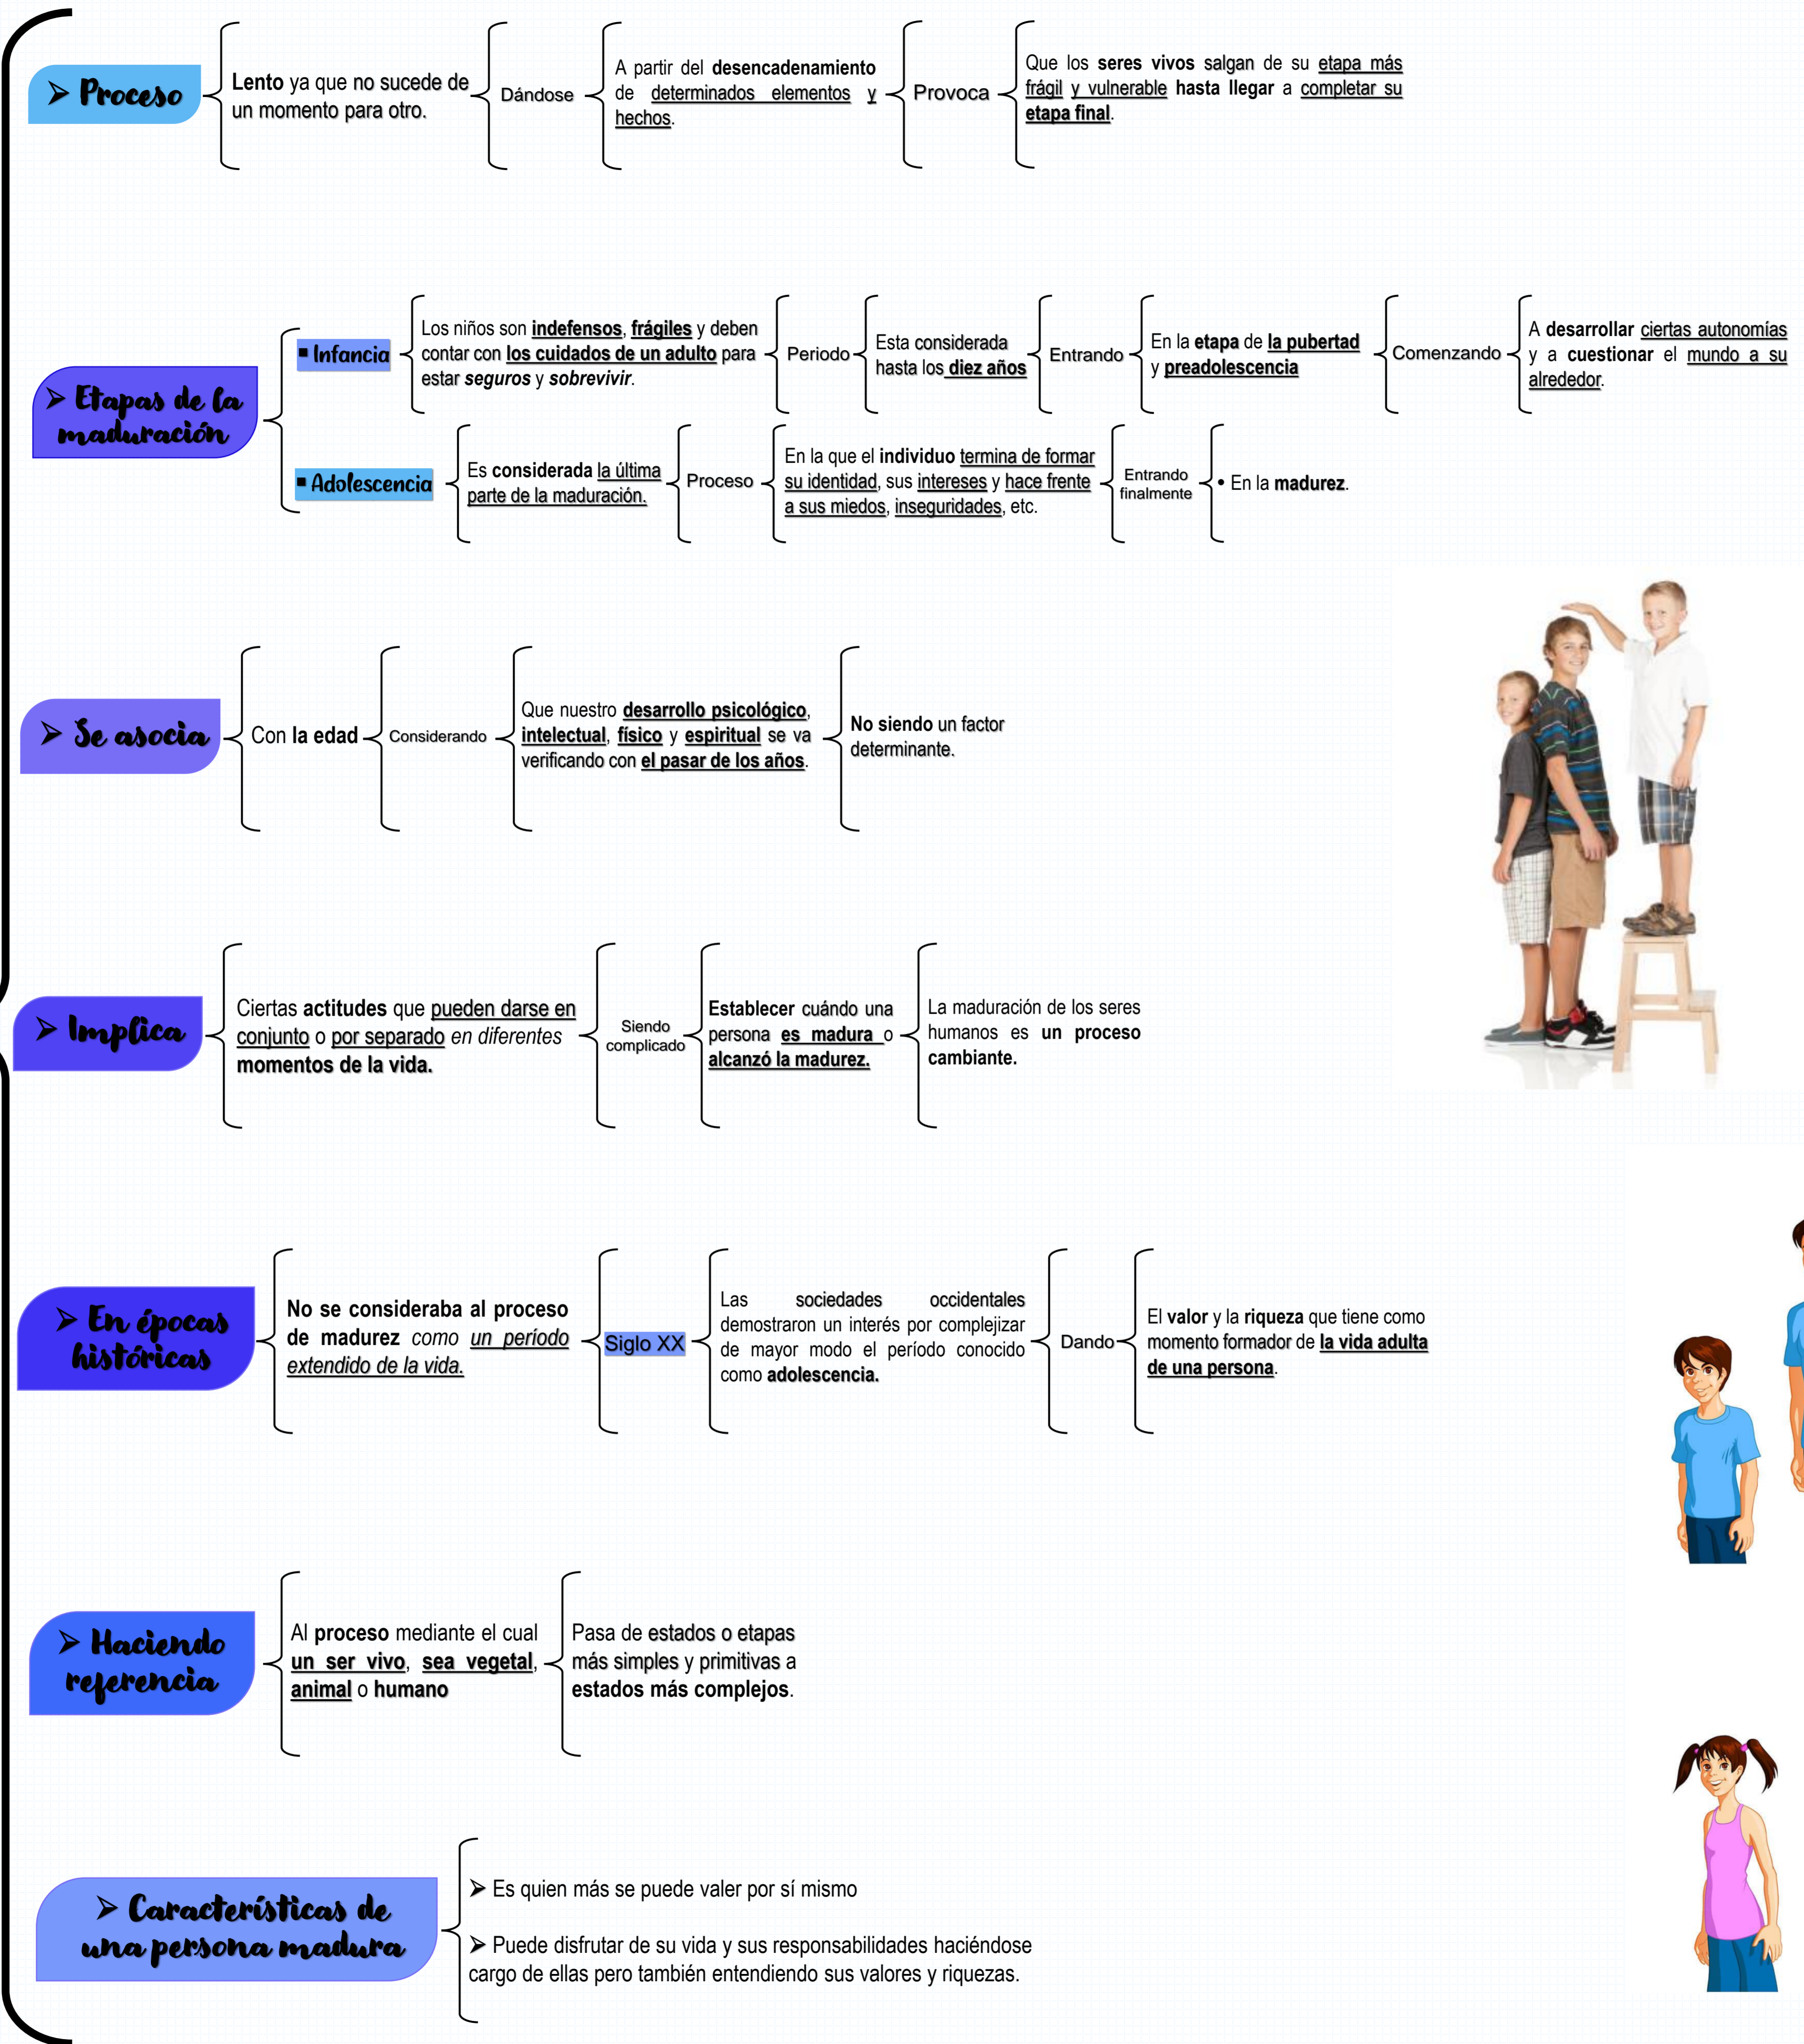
➢ Proceso

Lento ya que no sucede de un momento para otro.

Dándose

A partir del desencadenamiento de determinados elementos y hechos.

Provoca

Que los seres vivos salgan de su etapa más frágil y vulnerable hasta llegar a completar su etapa final.

➢ Etapas de la maduración

▪ Infancia

Los niños son indefensos, frágiles y deben contar con los cuidados de un adulto para estar seguros y sobrevivir.

Periodo

Esta considerada hasta los diez años

Entrando

En la etapa de la pubertad y preadolescencia

Comenzando

A desarrollar ciertas autonomías y a cuestionar el mundo a su alrededor.

▪ Adolescencia

Es considerada la última parte de la maduración.

Proceso

En la que el individuo termina de formar su identidad, sus intereses y hace frente a sus miedos, inseguridades, etc.

Entrando finalmente

• En la madurez.

➢ Se asocia

Con la edad

Considerando

Que nuestro desarrollo psicológico, intelectual, físico y espiritual se va verificando con el pasar de los años.

No siendo un factor determinante.

➢ Implica

Ciertas actitudes que pueden darse en conjunto o por separado en diferentes momentos de la vida.

Siendo complicado

Establecer cuándo una persona es madura o alcanzó la madurez.

La maduración de los seres humanos es un proceso cambiante.

➢ En épocas históricas

No se consideraba al proceso de madurez como un período extendido de la vida.

Siglo XX

Las sociedades occidentales demostraron un interés por complejizar de mayor modo el período conocido como adolescencia.

Dando

El valor y la riqueza que tiene como momento formador de la vida adulta de una persona.

➢ Haciendo referencia

Al proceso mediante el cual un ser vivo, sea vegetal, animal o humano

Pasa de estados o etapas más simples y primitivas a estados más complejos.

➢ Características de una persona madura

➢ Es quien más se puede valer por sí mismo

➢ Puede disfrutar de su vida y sus responsabilidades haciéndose cargo de ellas pero también entendiendo sus valores y riquezas.